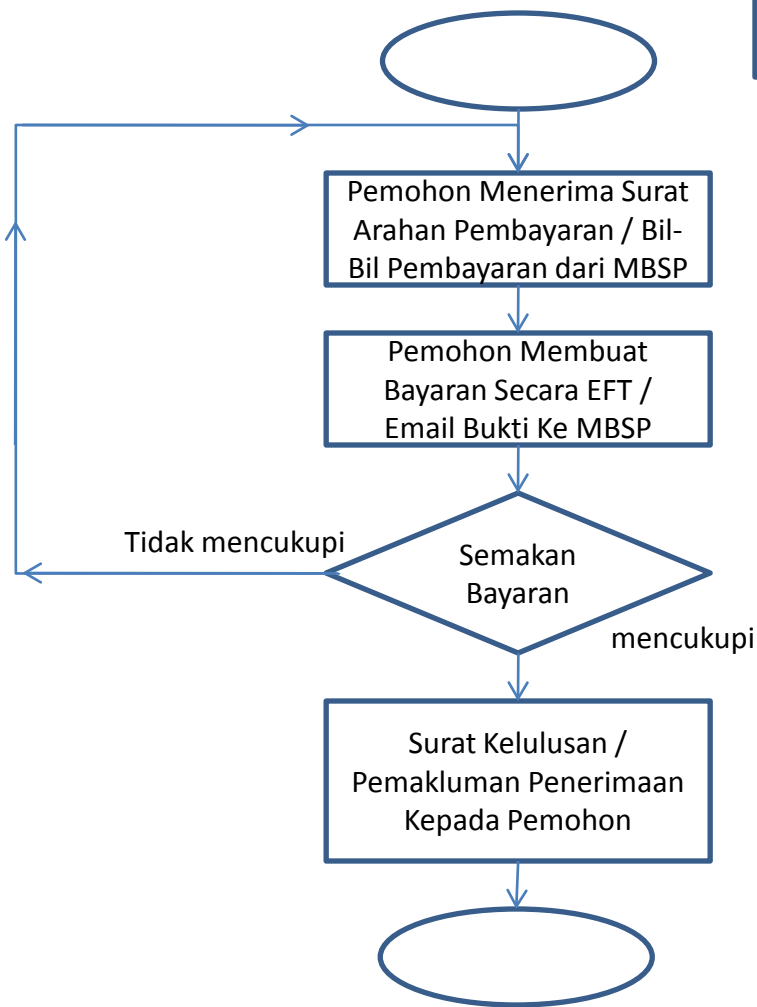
Pemohon Menerima Surat Arahan Pembayaran / Bil-Bil Pembayaran dari MBSP

Pemohon Membuat Bayaran Secara EFT / Email Bukti Ke MBSP

Tidak mencukupi

Semakan Bayaran

mencukupi

Surat Kelulusan / Pemakluman Penerimaan Kepada Pemohon